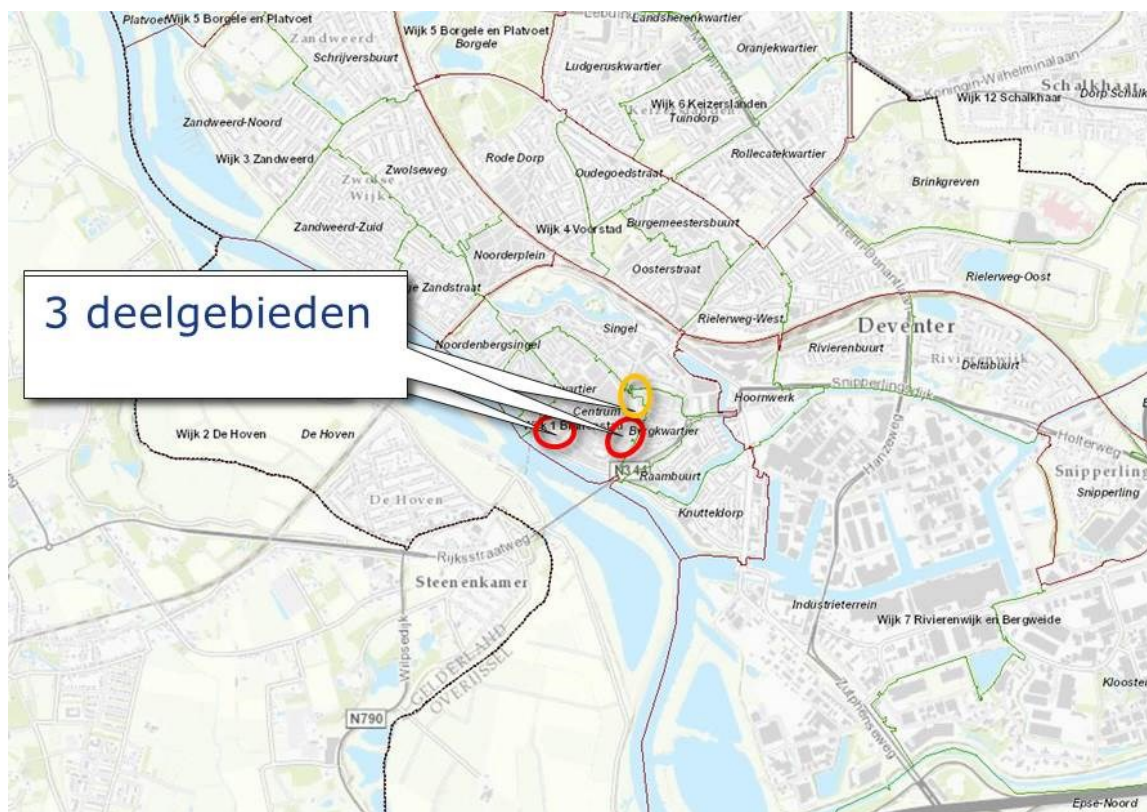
3 deelgebieden

Platvoet Wijk 5 Borgele en Platvoet
Zandweerd
Schrijversbuurt
Wijk 5 Borgele en Platvoet
Borgele
Lebuin
Landsherenkwartier
Oranjekwartier
Ludgeruskwartier
Koningin-Wilhelminalaan
Schalkhaar
Wijk 12 Schalkhaar
Dorp Schalk
Zandweerd-Noord
Wijk 6 Keizerslanden
Keizerslanden
Tuindorp
Wijk 3 Zandweerd
Rode Dorp
Rollecatekwartier
Zwolseweg
Zwolse Wijk
Oudegoedstraat
Brinkgreven
Zandweerd-Zuid
Wijk 4 Voorstad
Burgemeestersbuurt
Noorderplein
Oosterstraat
Rielerweg-Oost
Zandstraat
Singel
Rielerweg-West
Deventer
Noordenbergsingel
Rivierenbuurt
Rivierenwijk
Deltabuurt
kwartier
Snipperlingsdijk
Centrum
Hoornwerk
Wijk 1 Binnenstad
Bergkwartier
Holterweg
Wijk 2 De Hoven
De Hoven
N344
Snipperling
Snipperling
Raambuurt
Hanzeweg
De Hoven
Knutteldorp
Rijksstraatweg
Steenenkamer
Industrieterrein
Wijk 7 Rivierenwijk en Bergweide
Gelderland
Overijssel
Wilpsedijk
Zutphenseweg
Klooster
N790
Epse-Noord